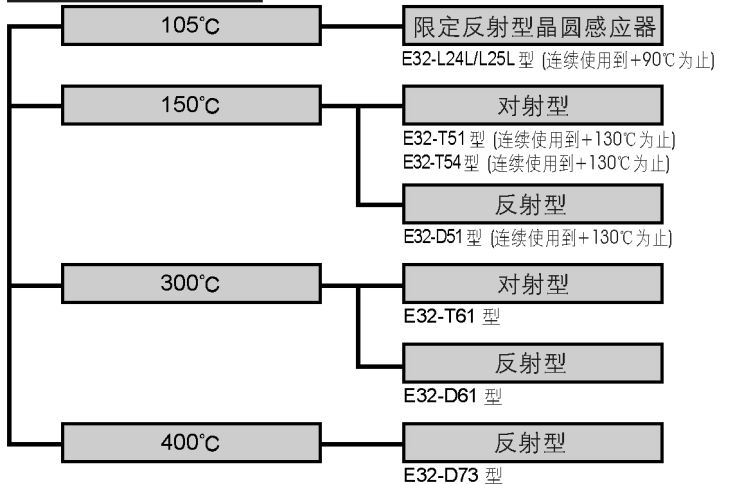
105°C

限定反射型晶圆感应器

E32-L24L/L25L 型 (连续使用到+90℃为止)

150°C

对射型

E32-T51 型 (连续使用到+130℃为止)

E32-T54 型 (连续使用到+130℃为止)

反射型

E32-D51 型 (连续使用到+130℃为止)

300°C

对射型

E32-T61 型

反射型

E32-D61 型

400°C

反射型

E32-D73 型